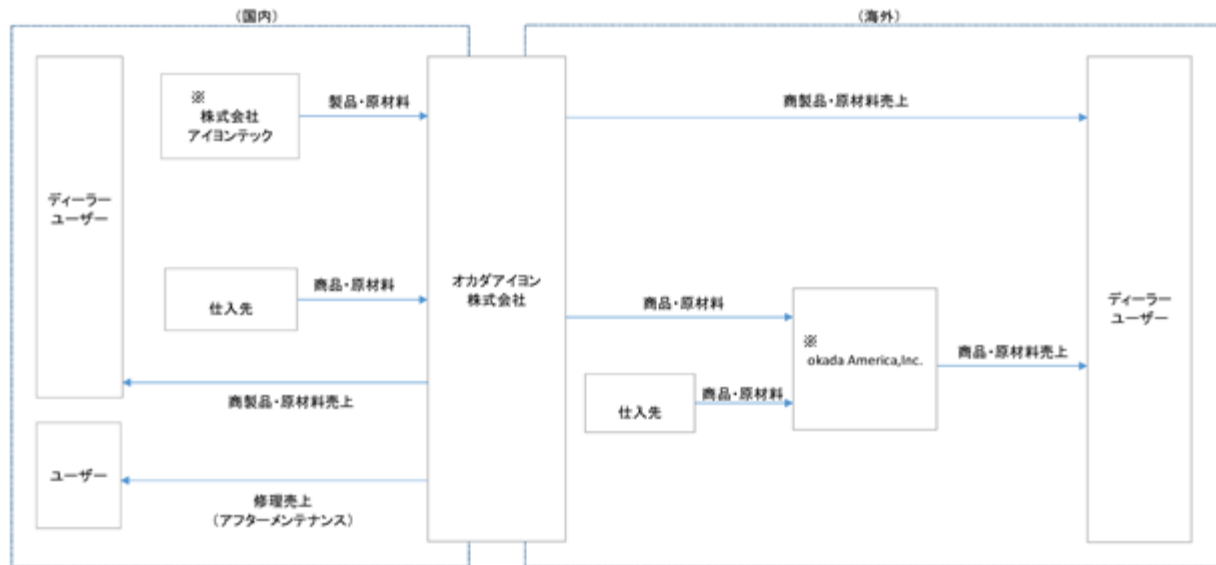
（国内）

（海外）

ディーラー
ユーザー

※
株式会社
アイヨンテック

製品・原材料

商製品・原材料売上

仕入先

商品・原材料

オカダアイヨン
株式会社

商品・原材料

※
okada America,Inc.

商品・原材料売上

ディーラー
ユーザー

仕入先

商品・原材料

商製品・原材料売上

ユーザー

修理売上
（アフターメンテナンス）